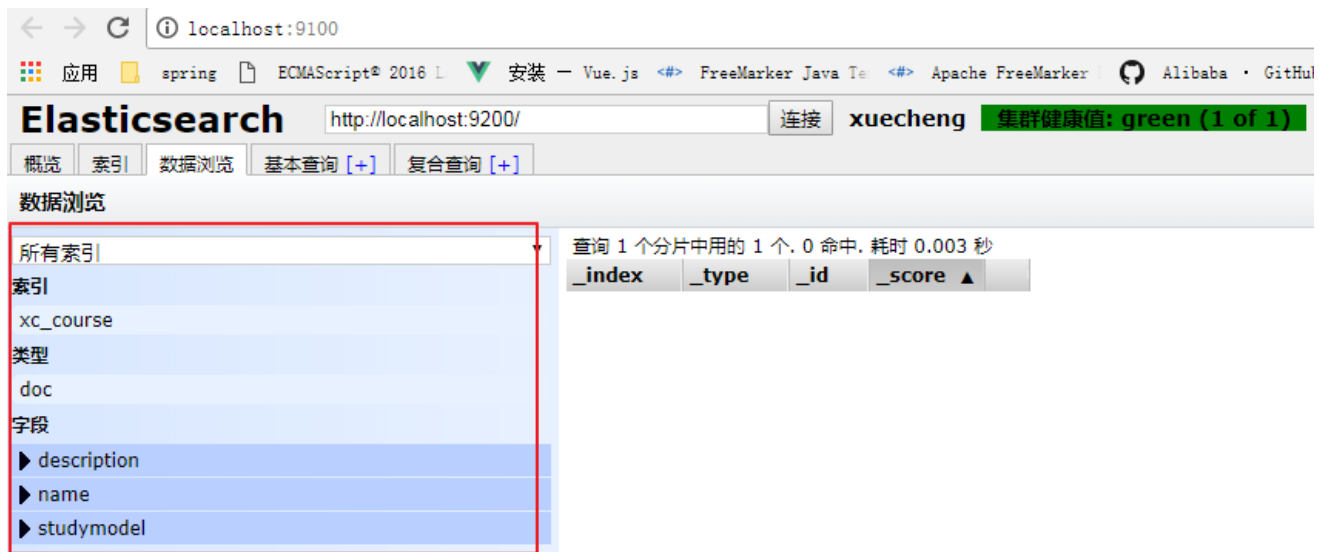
localhost:9100

应用 spring ECMAScript® 2016 L 安装 — Vue.js FreeMarker Java Te Apache FreeMarker Alibaba · GitHu

Elasticsearch http://localhost:9200/ 连接 xuecheng 集群健康值: green (1 of 1)

概览 索引 数据浏览 基本查询 [+] 复合查询 [+]

数据浏览

所有索引

索引

xc_course

类型

doc

字段

description

name

studymodel

查询 1 个分片中用的 1 个. 0 命中. 耗时 0.003 秒

| _index | _type | _id | _score ▲ |
|---|---|---|---|